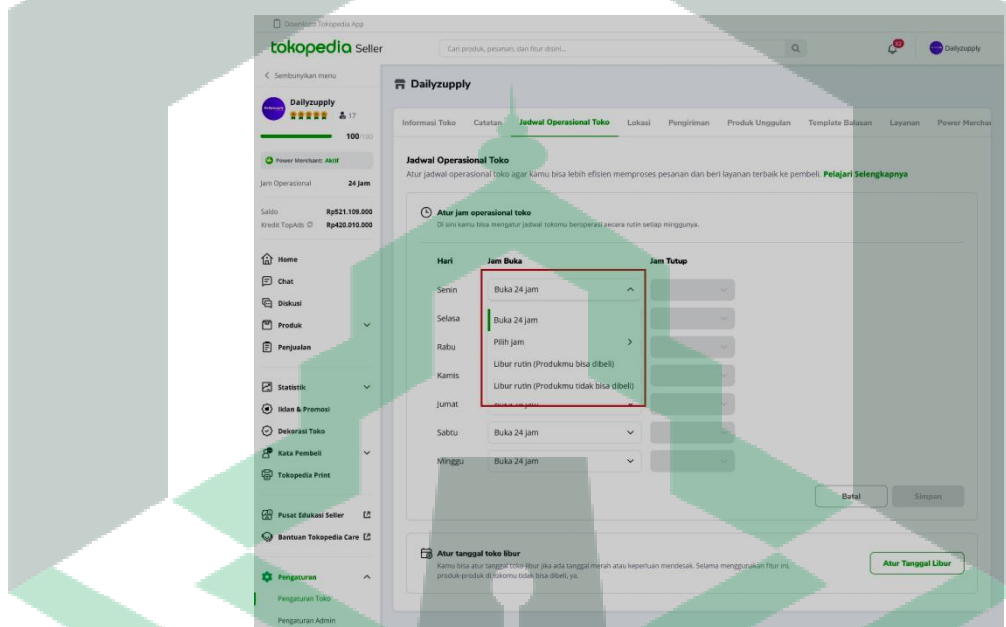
Download Tokopedia App

tokopedia Seller

Cari produk, pesanan, dan fitur disini...

Dailyzupply

< Sembunyikan menu

Dailyzupply

17

100/100

Power Merchant: Aktif

Jam Operasional 24 jam

Saldo Rp521.109.000

Kredit TopAds Rp420.010.000

Home

Chat

Diskusi

Produk

Penjualan

Statistik

Iklan & Promosi

Dekorasi Toko

Kata Pembeli

Tokopedia Print

Pusat Edukasi Seller

Bantuan Tokopedia Care

Pengaturan

Pengaturan Toko

Pengaturan Admin

Dailyzupply

Informasi Toko Catatan Jadwal Operasional Toko Lokasi Pengiriman Produk Unggulan Template Balasan Layanan Power Merchant

Jadwal Operasional Toko

Atur jadwal operasional toko agar kamu bisa lebih efisien memproses pesanan dan beri layanan terbaik ke pembeli. Pelajari Selengkapnya

Atur jam operasional toko

Di sini kamu bisa mengatur jadwal tokomu beroperasi secara rutin setiap minggunya.

| Hari | Jam Buka | Jam Tutup |
|---|---|---|
| Senin | Buka 24 jam | |
| Selasa | | |
| Rabu | | |
| Kamis | | |
| Jumat | | |
| Sabtu | Buka 24 jam | |
| Minggu | Buka 24 jam | |

Buka 24 jam

Pilih jam

Libur rutin (Produkmu bisa dibeli)

Libur rutin (Produkmu tidak bisa dibeli)

Batal Simpan

Atur tanggal toko libur

Kamu bisa atur tanggal toko libur jika ada tanggal merah atau keperluan mendesak. Selama menggunakan fitur ini, produk-produk di tokomu tidak bisa dibeli, ya.

Atur Tanggal Libur